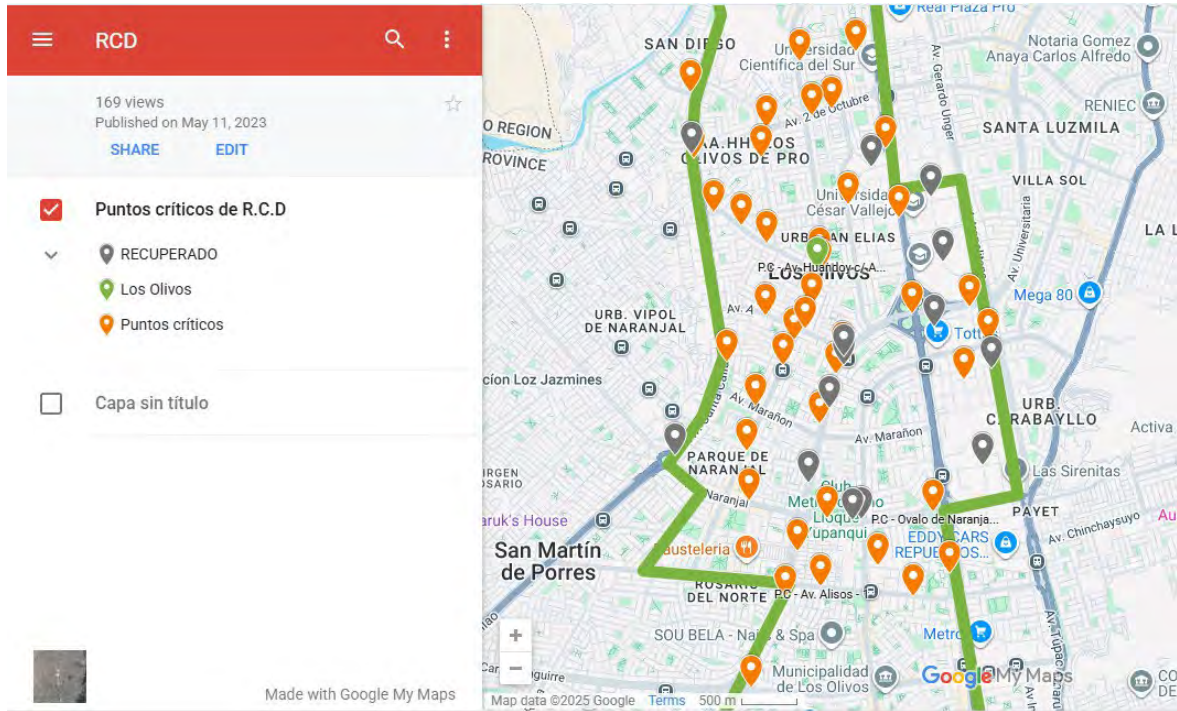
RCD

169 views
Published on May 11, 2023

SHARE EDIT

Puntos críticos de R.C.D

RECUPERADO
Los Olivos
Puntos críticos

Capa sin título

Made with Google My Maps

Real Plaza Pro
SAN DIEGO
Universidad Científica del Sur
Notaria Gomez Anaya Carlos Alfredo
Av. 2 de Octubre
Av. Gerardo Unger
RENIEC
O REGION
ROVINCE
A.HH. LOS OLIVOS DE PRO
SANTA LUZMILA
VILLA SOL
Universidad César Vallejo
URB. SAN ELIAS
Av. Universitaria
LA L
P.C - Av. Huandoy c/ A...
Los Olivos
Mega 80
URB. VIPOL DE NARANJAL
Av. A
Tottus
ción Loz Jazmines
URB. CARABAYLLO
Av. Marañon
Av. Marañon
Activa
PARQUE DE NARANJAL
Las Sirenitas
RGEN OSARIO
Naranjal
Metro
Club Lloque Yupanqui
P.C - Ovalo de Naranja...
PAYET
Av. Chinchaysuyo
Au
aruk's House
EDDY CARS REPUESTOS
San Martín de Porres
Pastelería
ROSARIO DEL NORTE
P.C - Av. Alisos -
SOU BELA - Nail & Spa
Metro
Municipalidad de Los Olivos
Av. Tupac
Google My Maps
CO
+
−
Map data ©2025 Google Terms 500 m